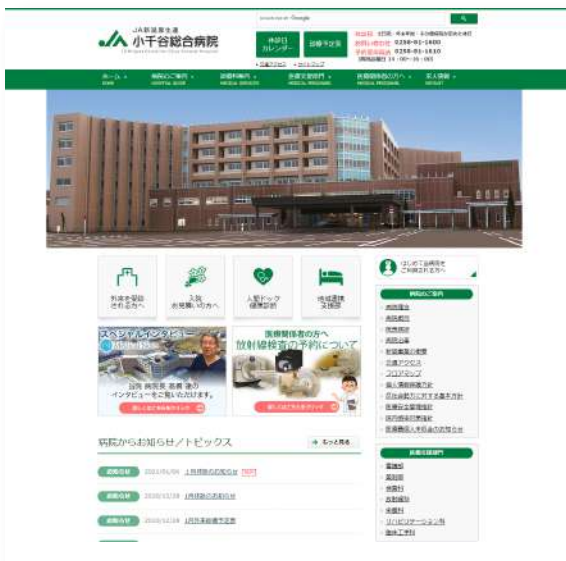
JA新潟厚生連
小千谷総合病院

Google

休診日カレンダー
診療予定表

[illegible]
0258-81-1600
0258-81-1630

ホーム
病院のご案内
診療科案内
医療関係者の方へ
求人情報

外来を受診される方へ
入院・お見舞いの方へ
人間ドック健康診断
地域連携支援課

スペシャルインタビュー
副院長 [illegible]のインタビューをご覧いただけます。

医療関係者の方へ
放射線検査の予約について

はじめて当病院をご利用される方へ

病院のご案内

病院からお知らせ／トピックス
もっと見る

お知らせ 2021/04/06 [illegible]
お知らせ 2020/12/28 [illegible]
お知らせ 2020/12/28 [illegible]

診療科案内